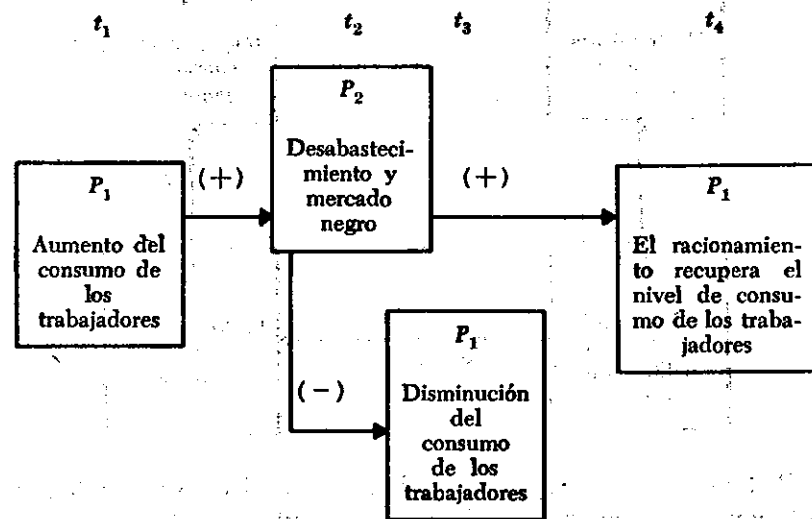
$t_1$ $t_2$ $t_3$ $t_4$

$P_1$

Aumento del consumo de los trabajadores

(+)

$P_2$

Desabastecimiento y mercado negro

(+)

$P_1$

El racionamiento recupera el nivel de consumo de los trabajadores

(−)

$P_1$

Disminución del consumo de los trabajadores